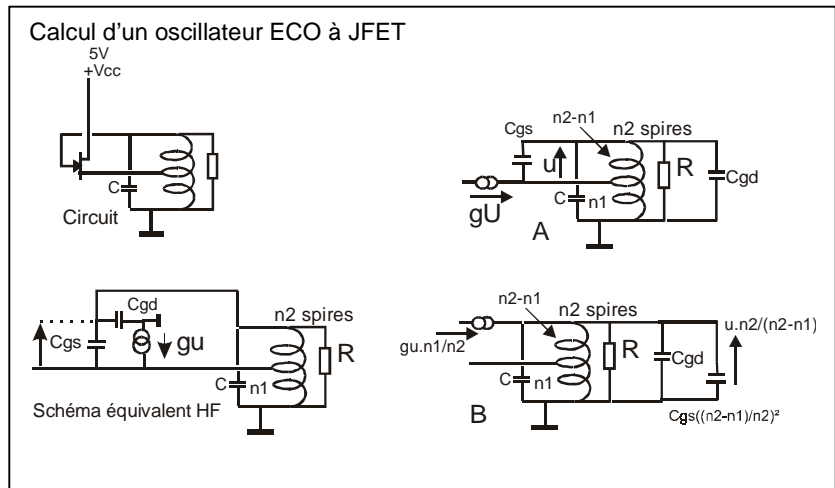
Calcul d'un oscillateur ECO à JFET

5V
+Vcc

C

Circuit

Cgs
n2-n1
n2 spires
u
R
Cgd
C
n1
gU
A

Cgd
Cgs
gu
n2 spires
R
C
n1
Schéma équivalent HF

n2-n1
n2 spires
u.n2/(n2-n1)
gu.n1/n2
R
Cgd
C
n1
B
Cgs((n2-n1)/n2)²